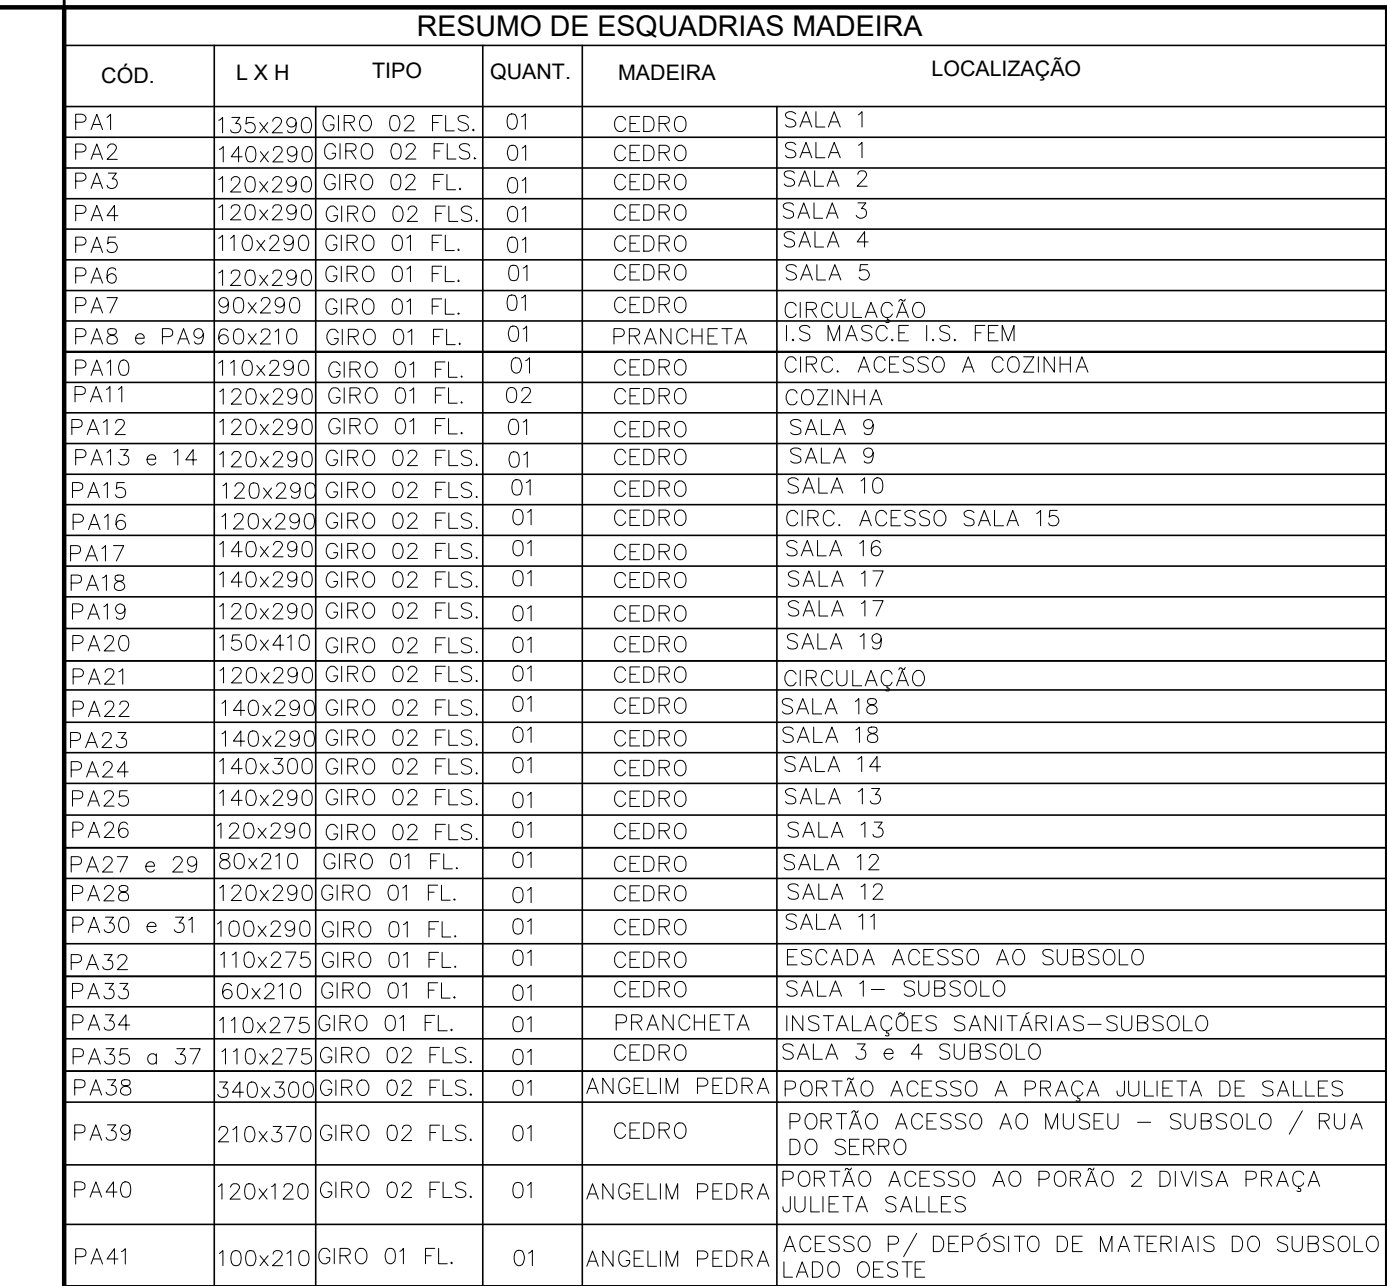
RESUMO DE ESQUADRIAS MADEIRA

| CÓD. | L X H | TIPO | QUANT. | MADEIRA | LOCALIZAÇÃO |
|---|---|---|---|---|---|
| PA1 | 135x290 | GIRO 02 FLS. | 01 | CEDRO | SALA 1 |
| PA2 | 140x290 | GIRO 02 FLS. | 01 | CEDRO | SALA 1 |
| PA3 | 120x290 | GIRO 02 FL. | 01 | CEDRO | SALA 2 |
| PA4 | 120x290 | GIRO 02 FLS. | 01 | CEDRO | SALA 3 |
| PA5 | 110x290 | GIRO 01 FL. | 01 | CEDRO | SALA 4 |
| PA6 | 120x290 | GIRO 01 FL. | 01 | CEDRO | SALA 5 |
| PA7 | 90x290 | GIRO 01 FL. | 01 | CEDRO | CIRCULAÇÃO |
| PA8 e PA9 | 60x210 | GIRO 01 FL. | 01 | PRANCHETA | I.S MASC.E I.S. FEM |
| PA10 | 110x290 | GIRO 01 FL. | 01 | CEDRO | CIRC. ACESSO A COZINHA |
| PA11 | 120x290 | GIRO 01 FL. | 02 | CEDRO | COZINHA |
| PA12 | 120x290 | GIRO 01 FL. | 01 | CEDRO | SALA 9 |
| PA13 e 14 | 120x290 | GIRO 02 FLS. | 01 | CEDRO | SALA 9 |
| PA15 | 120x290 | GIRO 02 FLS. | 01 | CEDRO | SALA 10 |
| PA16 | 120x290 | GIRO 02 FLS. | 01 | CEDRO | CIRC. ACESSO SALA 15 |
| PA17 | 140x290 | GIRO 02 FLS. | 01 | CEDRO | SALA 16 |
| PA18 | 140x290 | GIRO 02 FLS. | 01 | CEDRO | SALA 17 |
| PA19 | 120x290 | GIRO 02 FLS. | 01 | CEDRO | SALA 17 |
| PA20 | 150x410 | GIRO 02 FLS. | 01 | CEDRO | SALA 19 |
| PA21 | 120x290 | GIRO 02 FLS. | 01 | CEDRO | CIRCULAÇÃO |
| PA22 | 140x290 | GIRO 02 FLS. | 01 | CEDRO | SALA 18 |
| PA23 | 140x290 | GIRO 02 FLS. | 01 | CEDRO | SALA 18 |
| PA24 | 140x300 | GIRO 02 FLS. | 01 | CEDRO | SALA 14 |
| PA25 | 140x290 | GIRO 02 FLS. | 01 | CEDRO | SALA 13 |
| PA26 | 120x290 | GIRO 02 FLS. | 01 | CEDRO | SALA 13 |
| PA27 e 29 | 80x210 | GIRO 01 FL. | 01 | CEDRO | SALA 12 |
| PA28 | 120x290 | GIRO 01 FL. | 01 | CEDRO | SALA 12 |
| PA30 e 31 | 100x290 | GIRO 01 FL. | 01 | CEDRO | SALA 11 |
| PA32 | 110x275 | GIRO 01 FL. | 01 | CEDRO | ESCADA ACESSO AO SUBSOLO |
| PA33 | 60x210 | GIRO 01 FL. | 01 | CEDRO | SALA 1– SUBSOLO |
| PA34 | 110x275 | GIRO 01 FL. | 01 | PRANCHETA | INSTALAÇÕES SANITÁRIAS–SUBSOLO |
| PA35 a 37 | 110x275 | GIRO 02 FLS. | 01 | CEDRO | SALA 3 e 4 SUBSOLO |
| PA38 | 340x300 | GIRO 02 FLS. | 01 | ANGELIM PEDRA | PORTÃO ACESSO A PRAÇA JULIETA DE SALLES |
| PA39 | 210x370 | GIRO 02 FLS. | 01 | CEDRO | PORTÃO ACESSO AO MUSEU – SUBSOLO / RUA DO SERRO |
| PA40 | 120x120 | GIRO 02 FLS. | 01 | ANGELIM PEDRA | PORTÃO ACESSO AO PORÃO 2 DIVISA PRAÇA JULIETA SALLES |
| PA41 | 100x210 | GIRO 01 FL. | 01 | ANGELIM PEDRA | ACESSO P/ DEPÓSITO DE MATERIAIS DO SUBSOLO LADO OESTE |